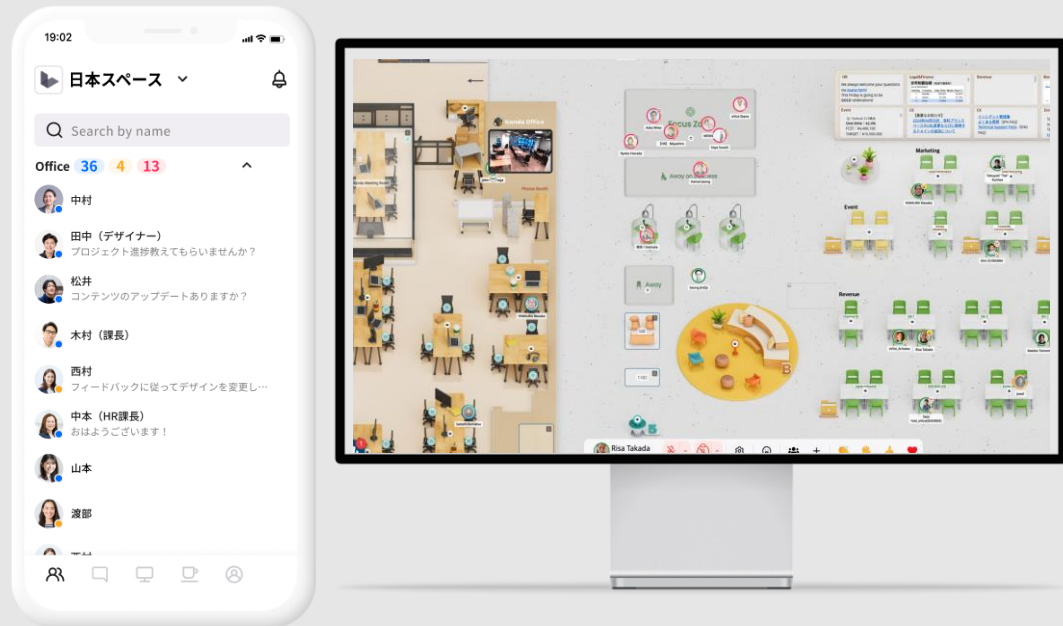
19:02

日本スペース

Search by name

Office 36 4 13

中村

田中（デザイナー）
プロジェクト進捗教えてもらいませんか？

松井
コンテンツのアップデートありますか？

木村（課長）

西村
フィードバックに従ってデザインを変更し…

中本（HR課長）
おはようございます！

山本

渡部

Focus Zone

Away on Business

Away

Marketing

Event

Revenue

Risa Takada